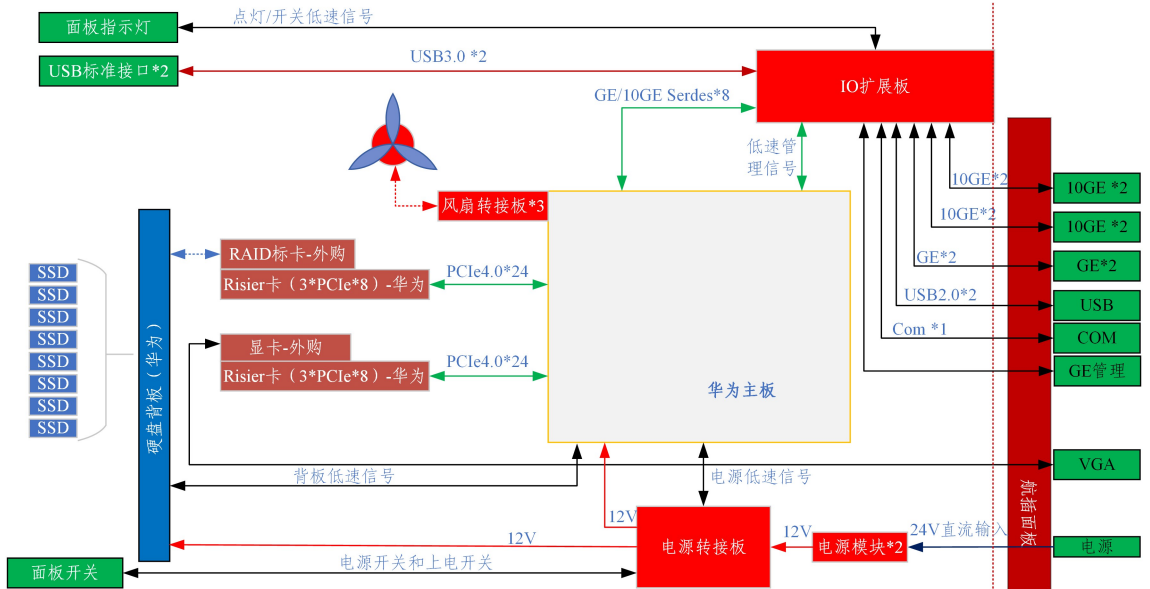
面板指示灯
点灯/开关低速信号
USB标准接口*2
USB3.0 *2
IO扩展板
GE/10GE Serdes*8
低速管理信号
风扇转接板*3
10GE*2
10GE *2
10GE*2
10GE *2
RAID标卡-外购
Risier卡（3*PCIe*8）-华为
PCIe4.0*24
GE*2
GE*2
SSD
SSD
SSD
SSD
SSD
SSD
SSD
SSD
硬盘背板（华为）
USB2.0*2
USB
Com *1
COM
显卡-外购
Risier卡（3*PCIe*8）-华为
PCIe4.0*24
GE管理
华为主板
VGA
背板低速信号
电源低速信号
航插面板
12V
12V
12V
24V直流输入
电源转接板
电源模块*2
电源
面板开关
电源开关和上电开关